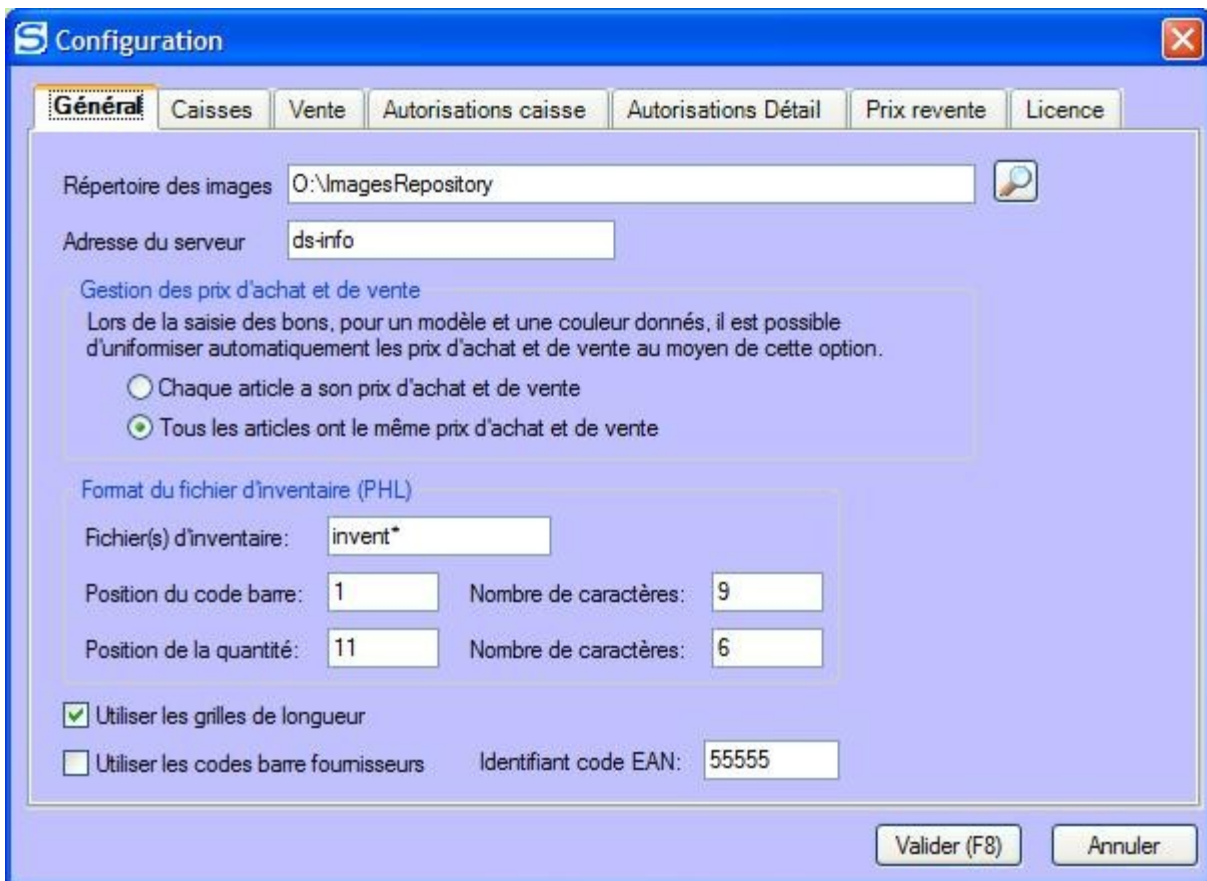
Configuration

Général | Caisses | Vente | Autorisations caisse | Autorisations Détail | Prix revente | Licence

Répertoire des images O:\ImagesRepository

Adresse du serveur ds-info

Gestion des prix d'achat et de vente

Lors de la saisie des bons, pour un modèle et une couleur donnés, il est possible d'uniformiser automatiquement les prix d'achat et de vente au moyen de cette option.

Chaque article a son prix d'achat et de vente

Tous les articles ont le même prix d'achat et de vente

Format du fichier d'inventaire (PHL)

Fichier(s) d'inventaire: invent*

Position du code barre: 1 Nombre de caractères: 9

Position de la quantité: 11 Nombre de caractères: 6

Utiliser les grilles de longueur

Utiliser les codes barre fournisseurs Identifiant code EAN: 55555

Valider (F8) Annuler